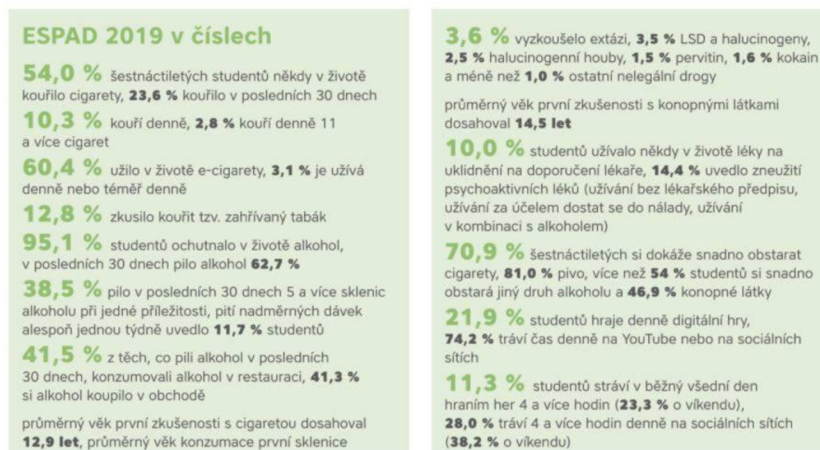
ESPAD 2019 v číslech

54,0 % šestnáctiletých studentů někdy v životě kouřilo cigarety, 23,6 % kouřilo v posledních 30 dnech

10,3 % kouří denně, 2,8 % kouří denně 11 a více cigaret

60,4 % užilo v životě e-cigarety, 3,1 % je užívá denně nebo téměř denně

12,8 % zkusilo kouřit tzv. zahřívaný tabák

95,1 % studentů ochutnalo v životě alkohol, v posledních 30 dnech pilo alkohol 62,7 %

38,5 % pilo v posledních 30 dnech 5 a více sklenic alkoholu při jedné příležitosti, pití nadměrných dávek alespoň jednou týdně uvedlo 11,7 % studentů

41,5 % z těch, co pili alkohol v posledních 30 dnech, konzumovali alkohol v restauraci, 41,3 % si alkohol koupilo v obchodě

průměrný věk první zkušenosti s cigaretou dosahoval 12,9 let, průměrný věk konzumace první sklenice

3,6 % vyzkoušelo extázi, 3,5 % LSD a halucinogeny, 2,5 % halucinogenní houby, 1,5 % pervitin, 1,6 % kokain a méně než 1,0 % ostatní nelegální drogy

průměrný věk první zkušenosti s konopnými látkami dosahoval 14,5 let

10,0 % studentů užívalo někdy v životě léky na uklidnění na doporučení lékaře, 14,4 % uvedlo zneužití psychoaktivních léků (užívání bez lékařského předpisu, užívání za účelem dostat se do nálady, užívání v kombinaci s alkoholem)

70,9 % šestnáctiletých si dokáže snadno obstarat cigarety, 81,0 % pivo, více než 54 % studentů si snadno obstará jiný druh alkoholu a 46,9 % konopné látky

21,9 % studentů hraje denně digitální hry, 74,2 % tráví čas denně na YouTube nebo na sociálních sítích

11,3 % studentů stráví v běžný všední den hraním her 4 a více hodin (23,3 % o víkendu), 28,0 % tráví 4 a více hodin denně na sociálních sítích (38,2 % o víkendu)